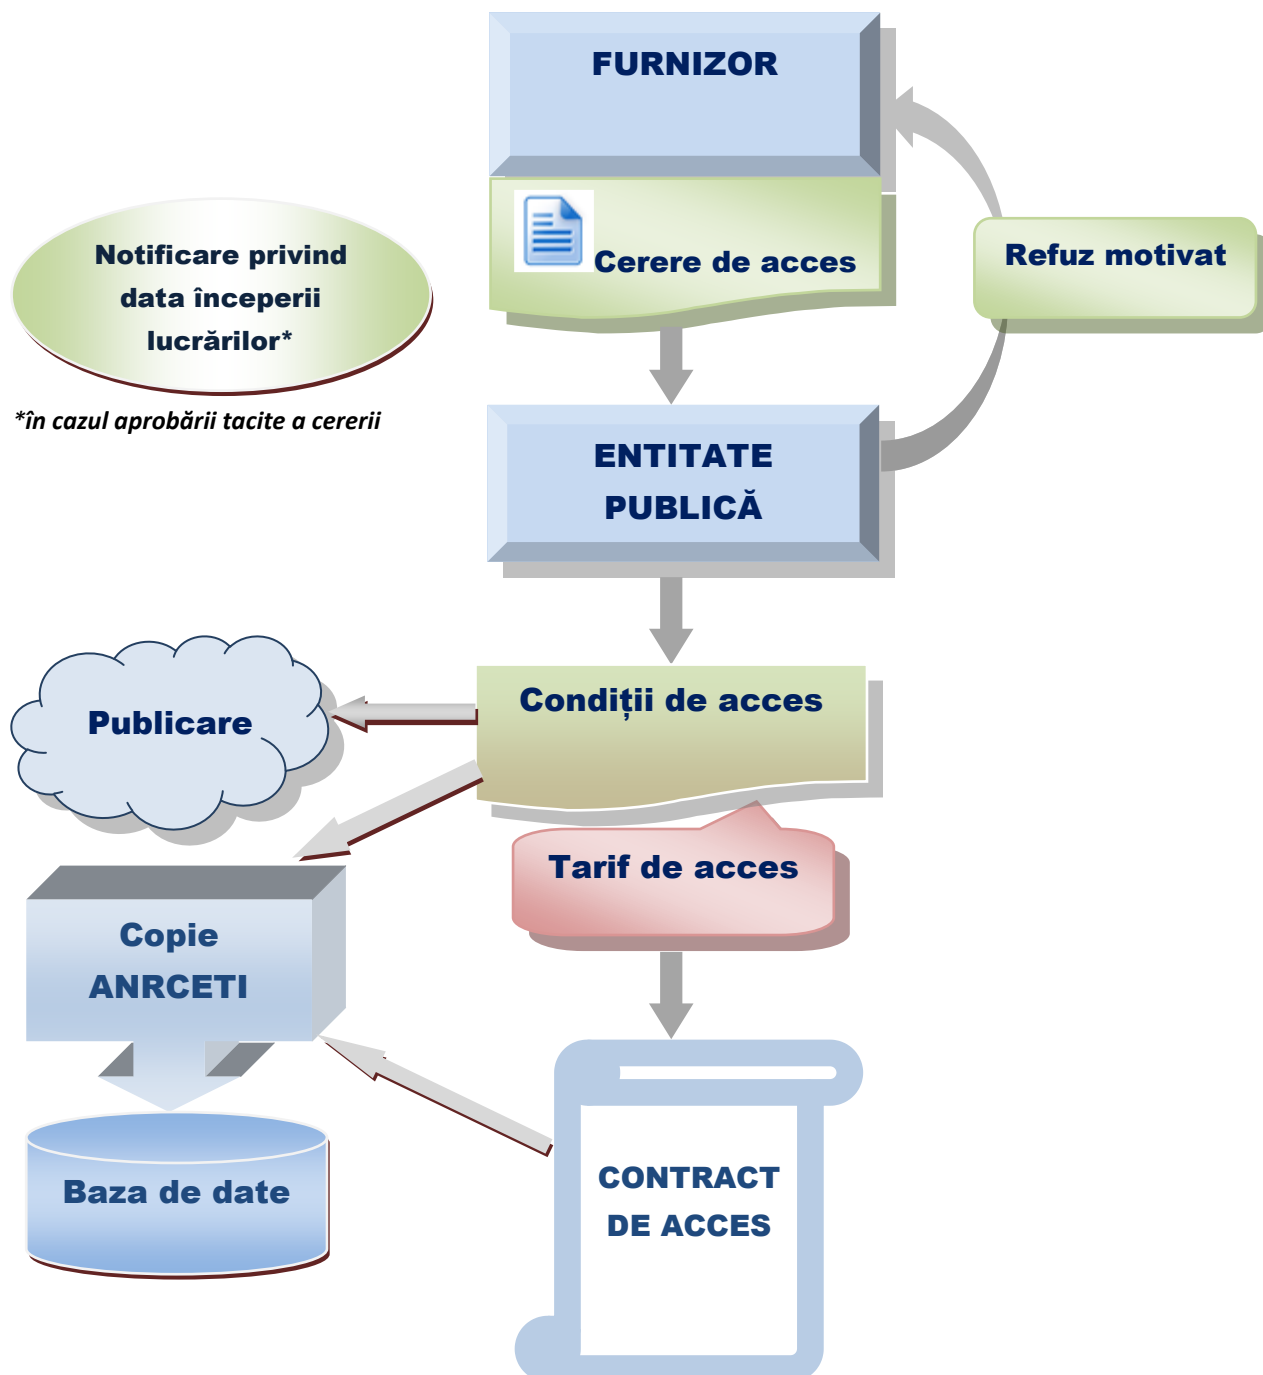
FURNIZOR

Cerere de acces

Refuz motivat

Notificare privind data începerii lucrărilor*

*în cazul aprobării tacite a cererii

ENTITATE PUBLICĂ

Publicare

Condiții de acces

Tarif de acces

Copie ANRCETI

Baza de date

CONTRACT DE ACCES